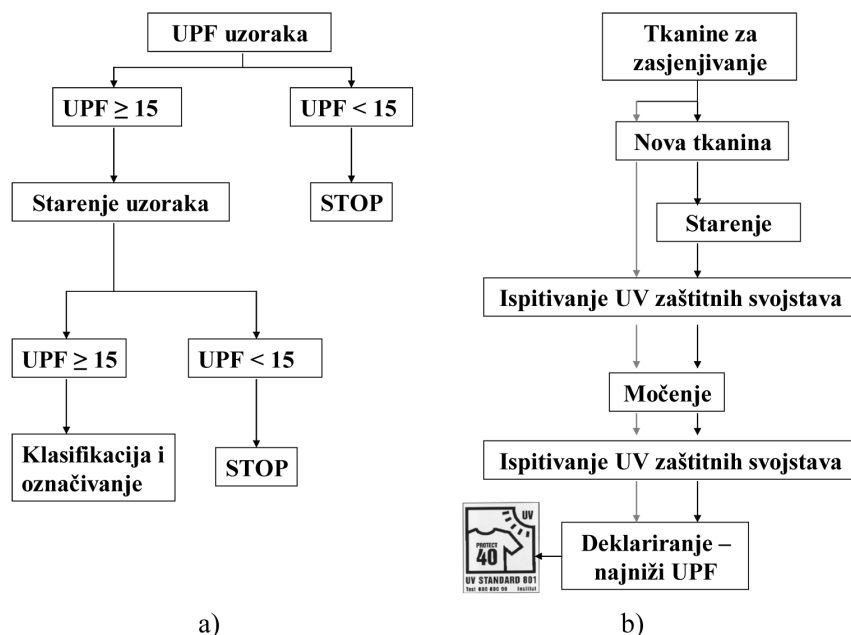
UPF uzoraka

UPF ≥ 15

UPF < 15

Starenje uzoraka

STOP

UPF ≥ 15

UPF < 15

Klasifikacija i označivanje

STOP

a)

Tkanine za zasjenjivanje

Nova tkanina

Starenje

Ispitivanje UV zaštitnih svojstava

Močenje

Ispitivanje UV zaštitnih svojstava

UV
PROTECT
40
UV STANDARD 801
Test 800 400 90 Institut

Deklariranje – najniži UPF

b)